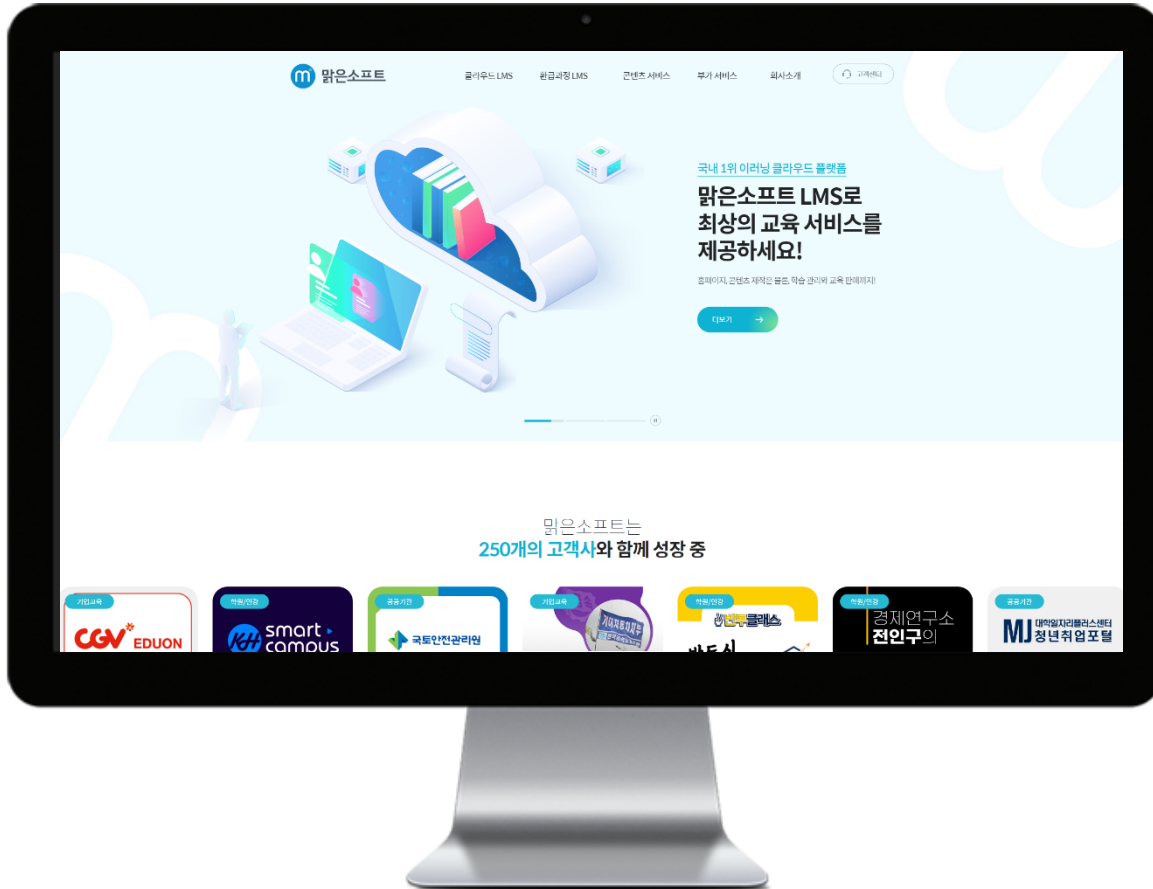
맑은소프트

클라우드 LMS 환급과정 LMS 콘텐츠 서비스 부가 서비스 회사소개 고객센터

국내 1위 이러닝 클라우드 플랫폼

맑은소프트 LMS로 최상의 교육 서비스를 제공하세요!

홈페이지, 콘텐츠 제작은 물론, 학습 관리와 교육 판매까지!

더보기

맑은소프트는
250개의 고객사와 함께 성장 중

기업교육
CGV EDUON

학원/인강
smart campus

공공기관
국토안전관리원

기업교육
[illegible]

학원/인강
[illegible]클래스

학원/인강
경제연구소 전인구의

공공기관
MJ 대학일자리플러스센터 청년취업포털